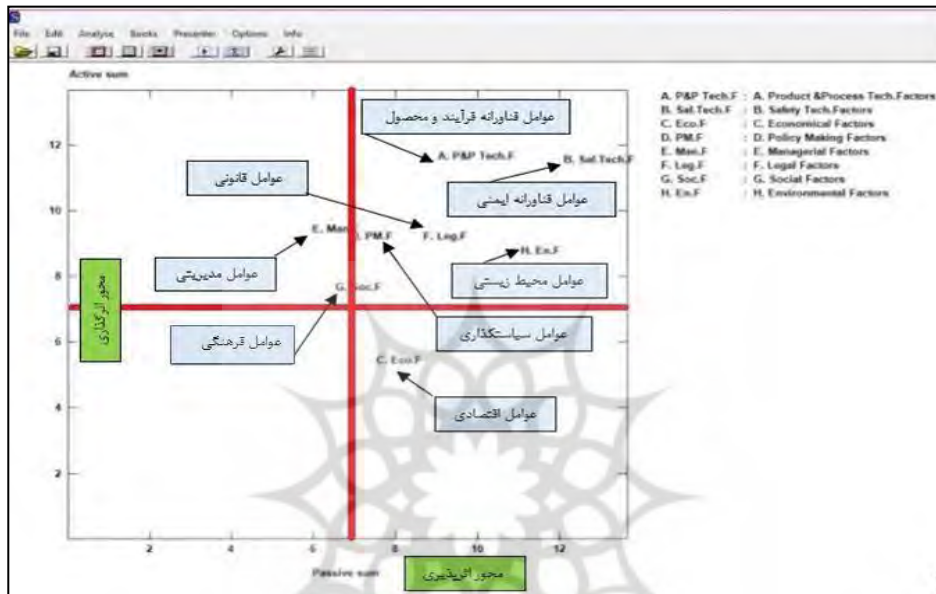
File Edit Analyse Books Presenter Options Info

Active sum

12
10
8
6
4
2

2 4 6 8 10 12

Passive sum

عوامل فناورانه فرآیند و محصول

A. P&P Tech.F

B. Saf.Tech.F

عوامل قانونی

عوامل فناورانه ایمنی

E. Man.F

D. PM.F

F. Leg.F

H. En.F

محور اثرگذاری

عوامل مدیریتی

عوامل محیط زیستی

G. Soc.F

عوامل فرهنگی

عوامل سیاستگذاری

C. Eco.F

عوامل اقتصادی

محور اثرپذیری

A. P&P Tech.F : A. Product &Process Tech.Factors
B. Saf.Tech.F : B. Safety Tech.Factors
C. Eco.F : C. Economical Factors
D. PM.F : D. Policy Making Factors
E. Man.F : E. Managerial Factors
F. Leg.F : F. Legal Factors
G. Soc.F : G. Social Factors
H. En.F : H. Environmental Factors